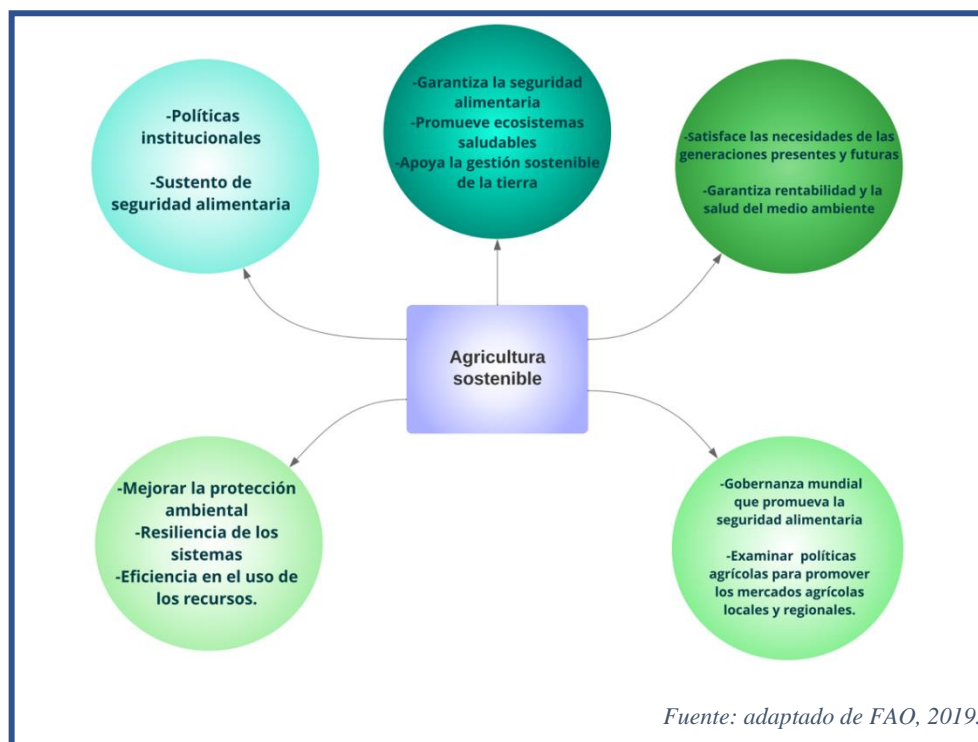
-Políticas institucionales

-Sustento de seguridad alimentaria

-Garantiza la seguridad alimentaria
-Promueve ecosistemas saludables
-Apoya la gestión sostenible de la tierra

-Satisface las necesidades de las generaciones presentes y futuras

-Garantiza rentabilidad y la salud del medio ambiente

Agricultura sostenible

-Mejorar la protección ambiental
-Resiliencia de los sistemas
-Eficiencia en el uso de los recursos.

-Gobernanza mundial que promueva la seguridad alimentaria

-Examinar políticas agrícolas para promover los mercados agrícolas locales y regionales.

Fuente: adaptado de FAO, 2019.